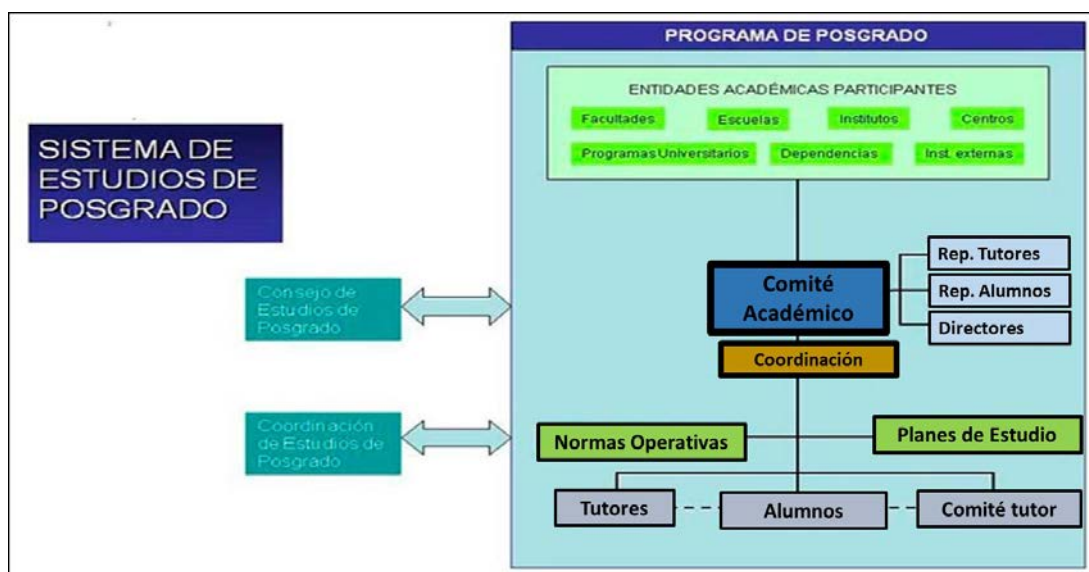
SISTEMA DE ESTUDIOS DE POSGRADO

PROGRAMA DE POSGRADO

ENTIDADES ACADÉMICAS PARTICIPANTES

Facultades

Escuelas

Institutos

Centros

Programas Universitarios

Dependencias

Inst. externas

Consejo de Estudios de Posgrado

Coordinación de Estudios de Posgrado

Comité Académico

Rep. Tutores

Rep. Alumnos

Directores

Coordinación

Normas Operativas

Planes de Estudio

Tutores

Alumnos

Comité tutor